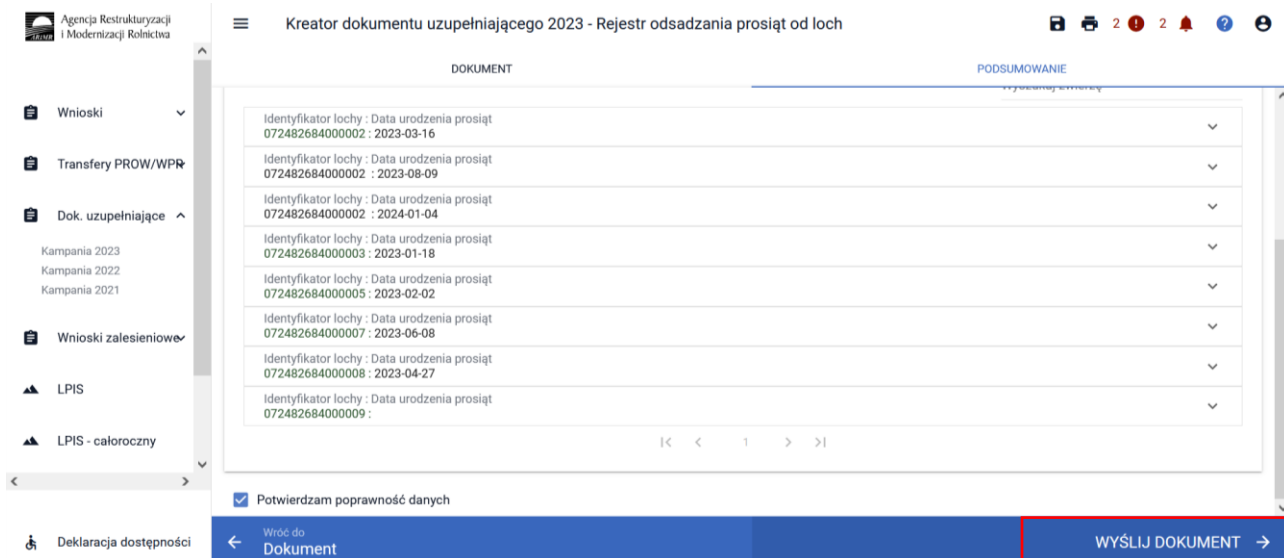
Agencja Restrukturyzacji i Modernizacji Rolnictwa

Wnioski

Transfery PROW/WPR

Dok. uzupełniające

Kampania 2023
Kampania 2022
Kampania 2021

Wnioski zalesieniowe

LPIS

LPIS - całoroczny

Deklaracja dostępności

Kreator dokumentu uzupełniającego 2023 - Rejestr odsadzania prosiąt od loch

2 2

DOKUMENT

PODSUMOWANIE

Identyfikator lochy : Data urodzenia prosiąt
072482684000002 : 2023-03-16

Identyfikator lochy : Data urodzenia prosiąt
072482684000002 : 2023-08-09

Identyfikator lochy : Data urodzenia prosiąt
072482684000002 : 2024-01-04

Identyfikator lochy : Data urodzenia prosiąt
072482684000003 : 2023-01-18

Identyfikator lochy : Data urodzenia prosiąt
072482684000005 : 2023-02-02

Identyfikator lochy : Data urodzenia prosiąt
072482684000007 : 2023-06-08

Identyfikator lochy : Data urodzenia prosiąt
072482684000008 : 2023-04-27

Identyfikator lochy : Data urodzenia prosiąt
072482684000009 :

1

Potwierdzam poprawność danych

Wróć do
Dokument

WYŚLIJ DOKUMENT